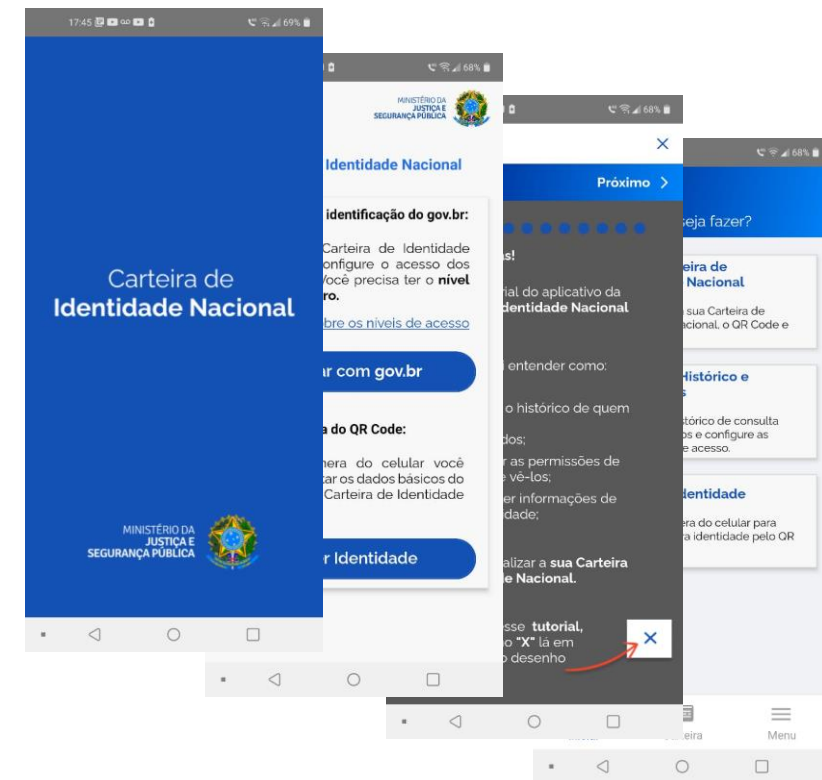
17:45 69%

Carteira de
Identidade Nacional

MINISTÉRIO DA
JUSTIÇA E
SEGURANÇA PÚBLICA

68%

MINISTÉRIO DA
JUSTIÇA E
SEGURANÇA PÚBLICA

Identidade Nacional

identificação do gov.br:

Carteira de Identidade configure o acesso dos Você precisa ter o nível ro.

bre os níveis de acesso

ar com gov.br

a do QR Code:

mera do celular você tar os dados básicos do Carteira de Identidade

r Identidade

68%

Próximo

s!

rial do aplicativo da dentidade Nacional

entender como:

o histórico de quem

dos;

r as permissões de e vê-los;

er informações de idade;

alizar a sua Carteira e Nacional.

sse tutorial, o "X" lá em o desenho

68%

seja fazer?

eira de
Nacional

sua Carteira de
acional, o QR Code e

Histórico e
s

tórico de consulta
s e configure as
e acesso.

dentidade

era do celular para
a identidade pelo QR

eira

Menu